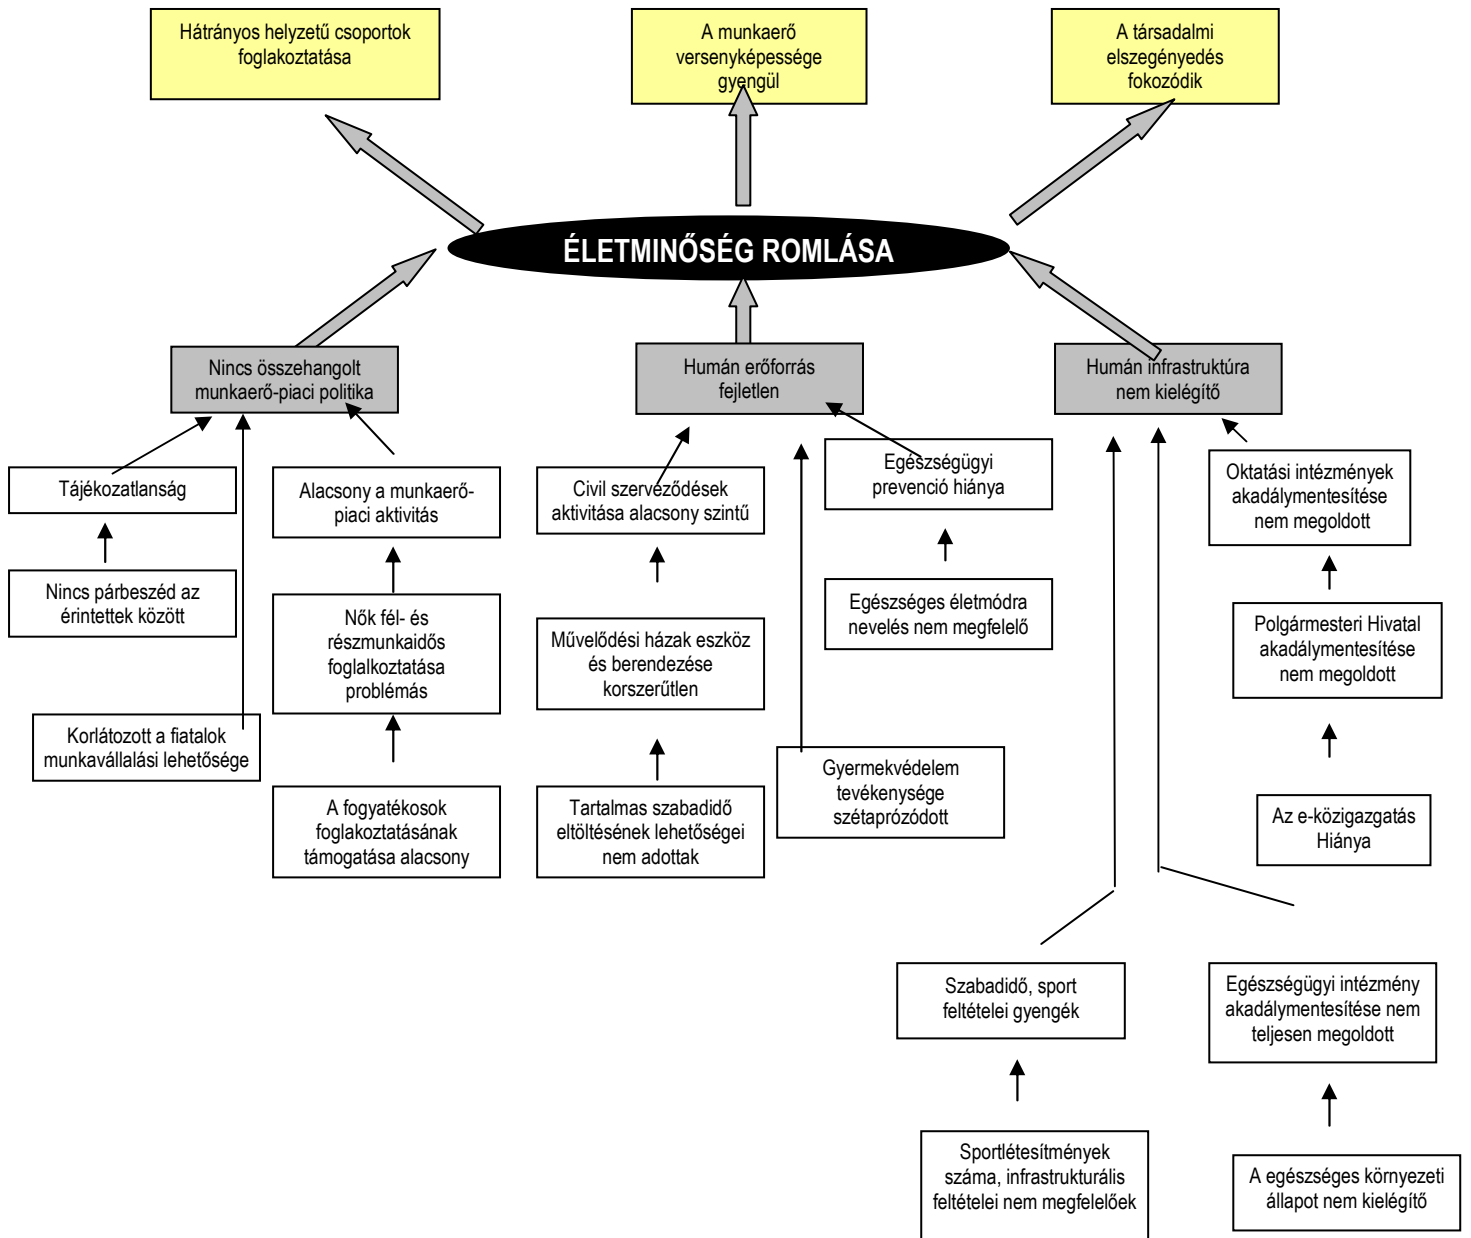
Hátrányos helyzetű csoportok foglakoztatása

A munkaerő versenyképessége gyengül

A társadalmi elszegényedés fokozódik

ÉLETMINŐSÉG ROMLÁSA

Nincs összehangolt munkaerő-piaci politika

Humán erőforrás fejletlen

Humán infrastruktúra nem kielégítő

Tájékozatlanság

Nincs párbeszéd az érintettek között

Korlátozott a fiatalok munkavállalási lehetősége

Alacsony a munkaerő-piaci aktivitás

Nők fél- és részmunkaidős foglalkoztatása problémás

A fogyatékosok foglakoztatásának támogatása alacsony

Civil szerveződések aktivitása alacsony szintű

Művelődési házak eszköz és berendezése korszerűtlen

Tartalmas szabadidő eltöltésének lehetőségei nem adottak

Egészségügyi prevenció hiánya

Egészséges életmódra nevelés nem megfelelő

Gyermekvédelem tevékenysége szétaprózódott

Oktatási intézmények akadálymentesítése nem megoldott

Polgármesteri Hivatal akadálymentesítése nem megoldott

Az e-közigazgatás Hiánya

Szabadidő, sport feltételei gyengék

Sportlétesítmények száma, infrastrukturális feltételei nem megfelelőek

Egészségügyi intézmény akadálymentesítése nem teljesen megoldott

A egészséges környezeti állapot nem kielégítő